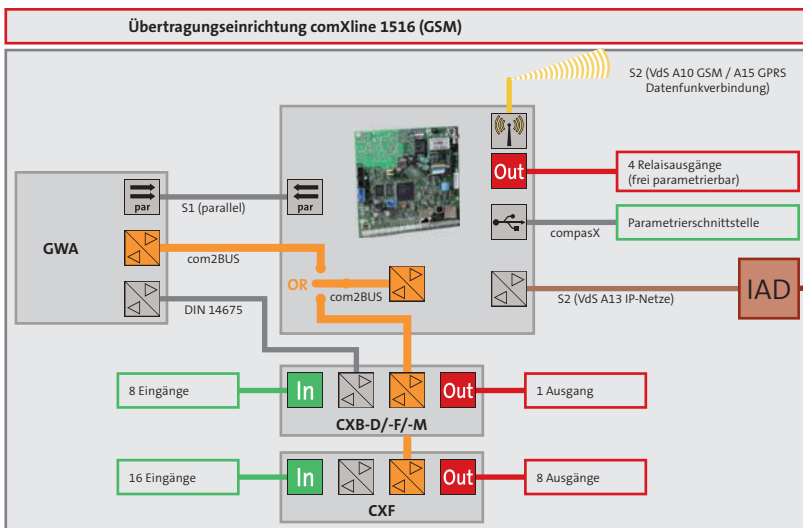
Übertragungseinrichtung comXline 1516 (GSM)

S2 (VdS A10 GSM / A15 GPRS Datenfunkverbindung)

Out

4 Relaisausgänge (frei parametrierbar)

par

S1 (parallel)

par

GWA

Parametrierschnittstelle

compasX

com2BUS

OR

com2BUS

IAD

S2 (VdS A13 IP-Netze)

DIN 14675

8 Eingänge

In

Out

1 Ausgang

CXB-D/-F/-M

16 Eingänge

In

Out

8 Ausgänge

CXF